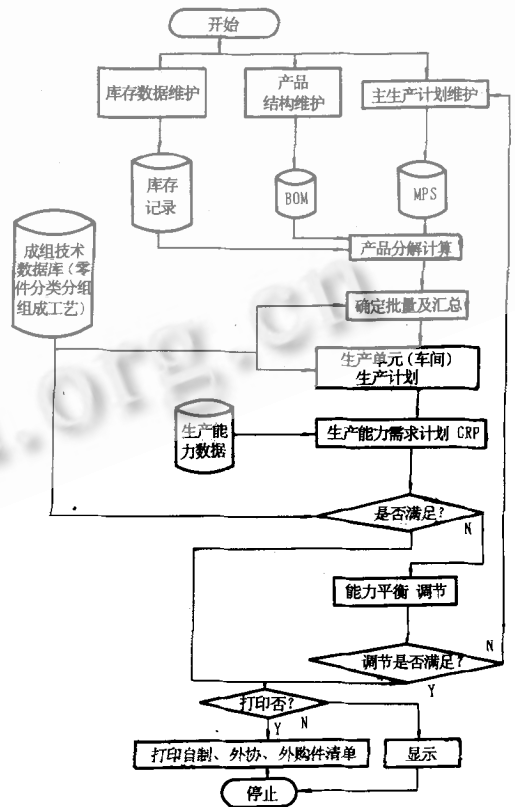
开始

库存数据维护

产品结构维护

主生产计划维护

库存记录

BOM

MPS

成组技术数据库（零件分类分组组成工艺）

产品分解计算

确定批量及汇总

生产单元（车间）生产计划

生产能力数据

生产能力需求计划 CRP

是否满足？

N

能力平衡 调节

调节是否满足？

N

Y

打印否？

Y

N

打印自制、外协、外购件清单

显示

停止

.org.cn